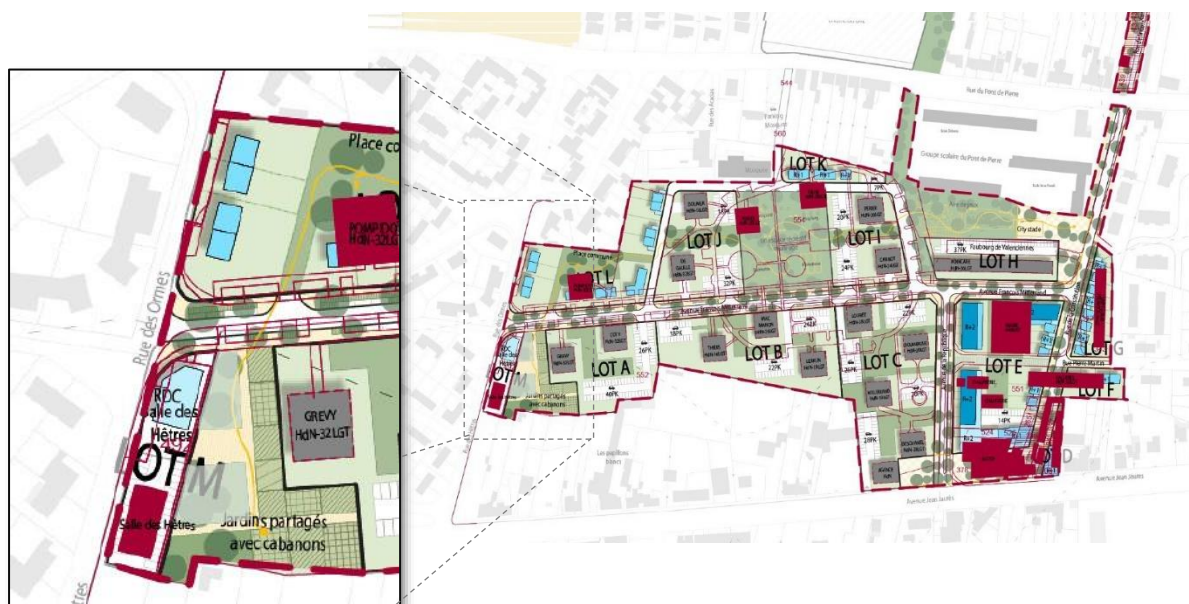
Place co
POMP DOU
HdN-32 LGT
Rue des Ormes
RDC
Salle des
Hêtres
LOT M
GREVY
HdN-32 LGT
Salle des Hêtres
Jardins partagés
avec cabanons
tres

Rue du Pont de Pierre
Groupe scolaire du Pont de Pierre
LOT K
LOT J
LOT I
LOT L
Place commune
City stade
Faubourg de Valenciennes
LOT H
LOT A
LOT B
LOT C
LOT E
LOT G
LOT F
LOT M
Jardins partagés avec cabanons
26PK
22PK
24PK
20PK
40PK
14PK
28PK
551
552
554
560
544
Avenue Jean Jaurès
Les papillons blancs
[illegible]